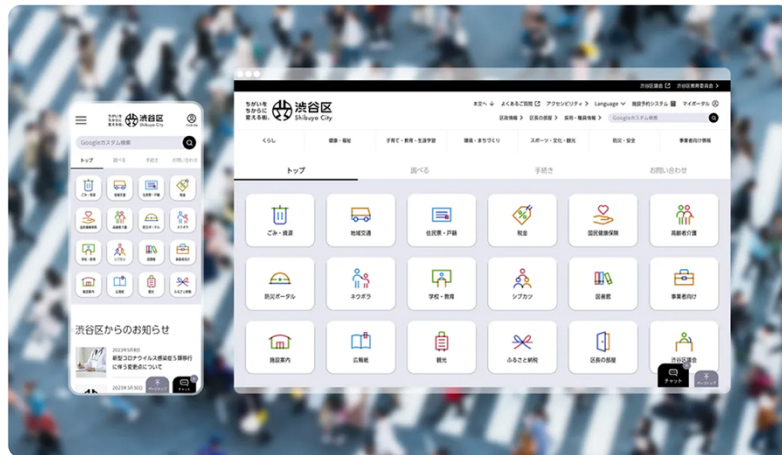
渋谷区議会　渋谷区教育委員会

ちがいを ちからに 変える街。 渋谷区 Shibuya City

本文へ　よくあるご質問　アクセシビリティ　Language　施設予約システム　マイポータル

区政情報　区長の部屋　採用・職員情報　Googleカスタム検索

くらし　健康・福祉　子育て・教育・生涯学習　環境・まちづくり　スポーツ・文化・観光　防災・安全　事業者向け情報

トップ　調べる　手続き　お問い合わせ

ごみ・資源　地域交通　住民票・戸籍　税金　国民健康保険　高齢者介護

防災ポータル　ネウボラ　学校・教育　シブカツ　図書館　事業者向け

施設案内　広報紙　観光　ふるさと納税　区長の部屋　渋谷区議会

チャット　ページトップ

ちがいを ちからに 変える街。 渋谷区 Shibuya City

Googleカスタム検索

トップ　調べる　手続き　お問い合わせ

ごみ・資源　地域交通　住民票・戸籍　税金

国民健康保険　高齢者介護　防災ポータル　ネウボラ

学校・教育　シブカツ　図書館　事業者向け

施設案内　広報紙　観光　ふるさと納税

渋谷区からのお知らせ

2023年5月8日
新型コロナウイルス感染症５類移行に伴う変更点について

2023年3月30日

ページトップ　チャット